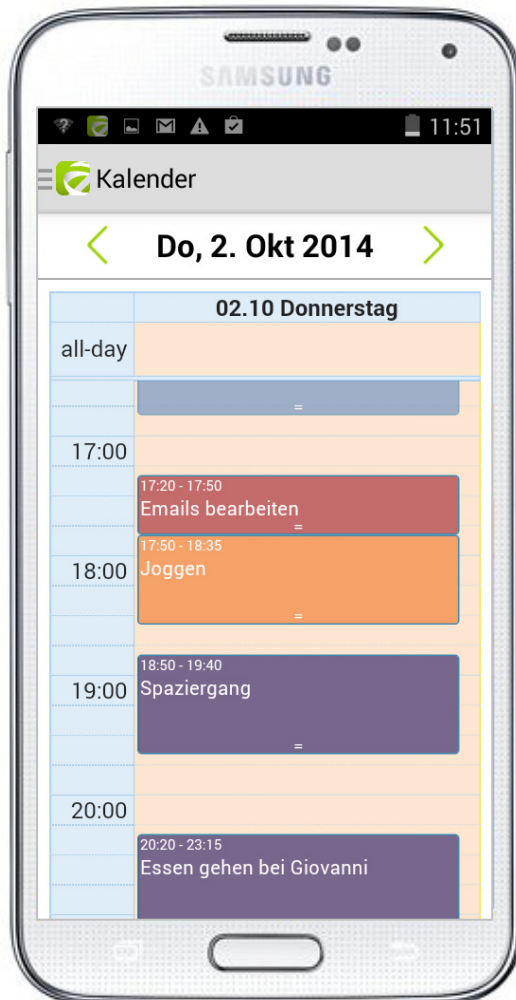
SAMSUNG

11:51

Kalender

Do, 2. Okt 2014

02.10 Donnerstag

all-day

17:00

17:20 - 17:50
Emails bearbeiten

18:00

17:50 - 18:35
Joggen

19:00

18:50 - 19:40
Spaziergang

20:00

20:20 - 23:15
Essen gehen bei Giovanni